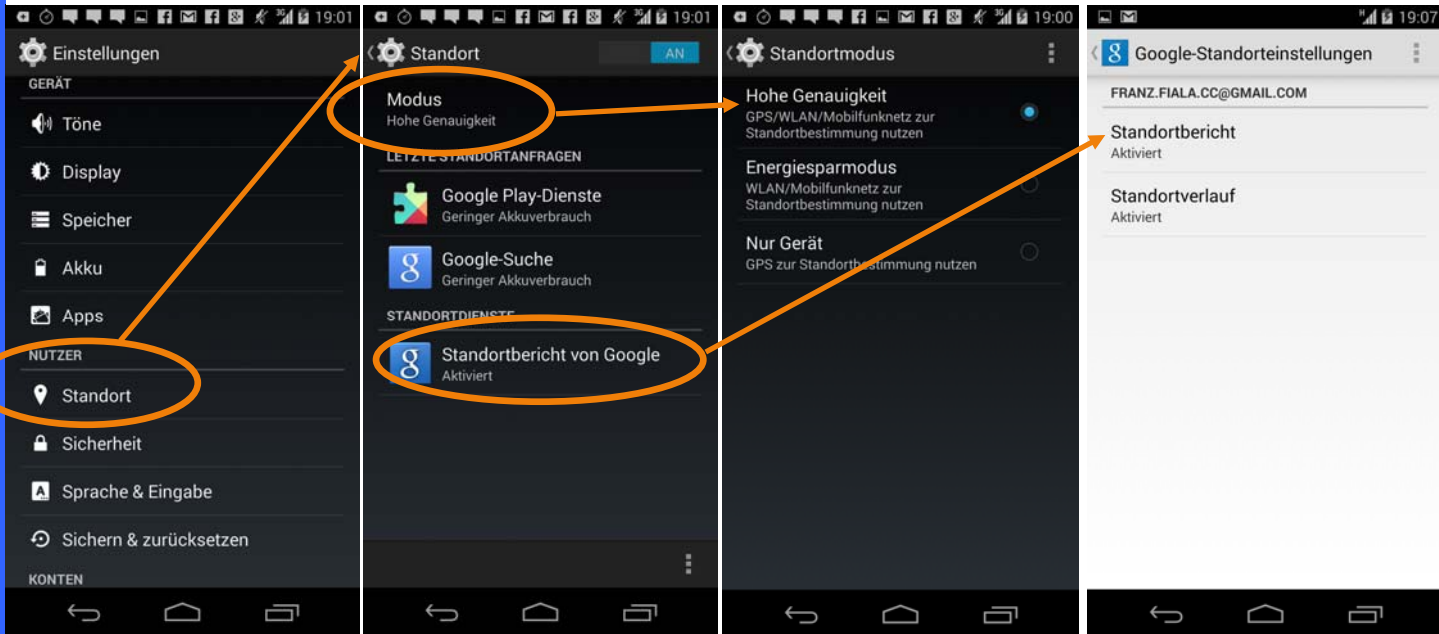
19:01
Einstellungen
GERÄT
Töne
Display
Speicher
Akku
Apps
NUTZER
Standort
Sicherheit
Sprache & Eingabe
Sichern & zurücksetzen
KONTEN

19:01
Standort
AN
Modus
Hohe Genauigkeit
LETZTE STANDORTANFRAGEN
Google Play-Dienste
Geringer Akkuverbrauch
Google-Suche
Geringer Akkuverbrauch
STANDORTDIENSTE
Standortbericht von Google
Aktiviert

19:00
Standortmodus
Hohe Genauigkeit
GPS/WLAN/Mobilfunknetz zur Standortbestimmung nutzen
Energiesparmodus
WLAN/Mobilfunknetz zur Standortbestimmung nutzen
Nur Gerät
GPS zur Standortbestimmung nutzen

19:07
Google-Standorteinstellungen
FRANZ.FIALA.CC@GMAIL.COM
Standortbericht
Aktiviert
Standortverlauf
Aktiviert